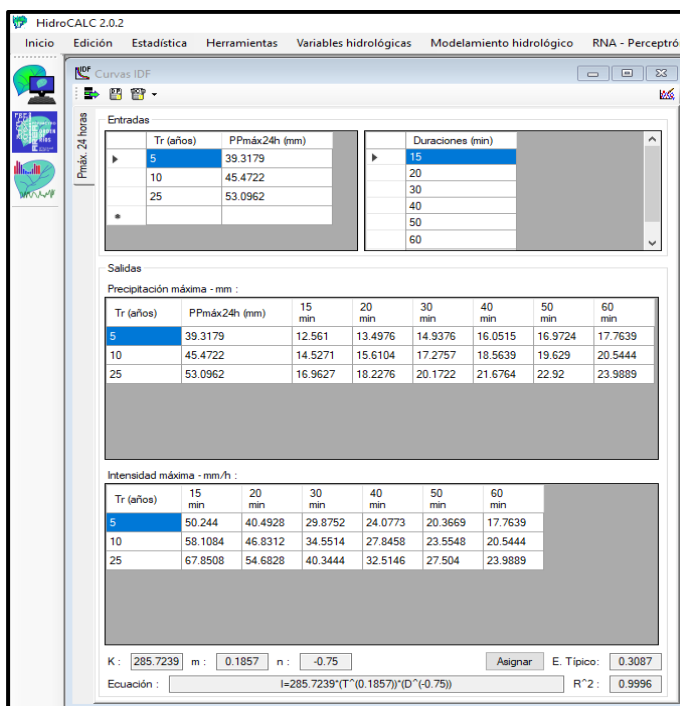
HidroCALC 2.0.2

Inicio Edición Estadística Herramientas Variables hidrológicas Modelamiento hidrológico RNA - Perceptró

Curvas IDF

Pmáx 24 horas

Entradas

| | Tr (años) | PPmáx24h (mm) |
|---|---|---|
| ▶ | 5 | 39.3179 |
| | 10 | 45.4722 |
| | 25 | 53.0962 |
| * | | |

| | Duraciones (min) |
|---|---|
| ▶ | 15 |
| | 20 |
| | 30 |
| | 40 |
| | 50 |
| | 60 |

Salidas

Precipitación máxima - mm :

| Tr (años) | PPmáx24h (mm) | 15 min | 20 min | 30 min | 40 min | 50 min | 60 min |
|---|---|---|---|---|---|---|---|
| 5 | 39.3179 | 12.561 | 13.4976 | 14.9376 | 16.0515 | 16.9724 | 17.7639 |
| 10 | 45.4722 | 14.5271 | 15.6104 | 17.2757 | 18.5639 | 19.629 | 20.5444 |
| 25 | 53.0962 | 16.9627 | 18.2276 | 20.1722 | 21.6764 | 22.92 | 23.9889 |

Intensidad máxima - mm/h :

| Tr (años) | 15 min | 20 min | 30 min | 40 min | 50 min | 60 min |
|---|---|---|---|---|---|---|
| 5 | 50.244 | 40.4928 | 29.8752 | 24.0773 | 20.3669 | 17.7639 |
| 10 | 58.1084 | 46.8312 | 34.5514 | 27.8458 | 23.5548 | 20.5444 |
| 25 | 67.8508 | 54.6828 | 40.3444 | 32.5146 | 27.504 | 23.9889 |

K : 285.7239 m : 0.1857 n : -0.75 Asignar E. Típico : 0.3087

Ecuación : I=285.7239*(T^(0.1857))*(D^(-0.75)) R^2 : 0.9996